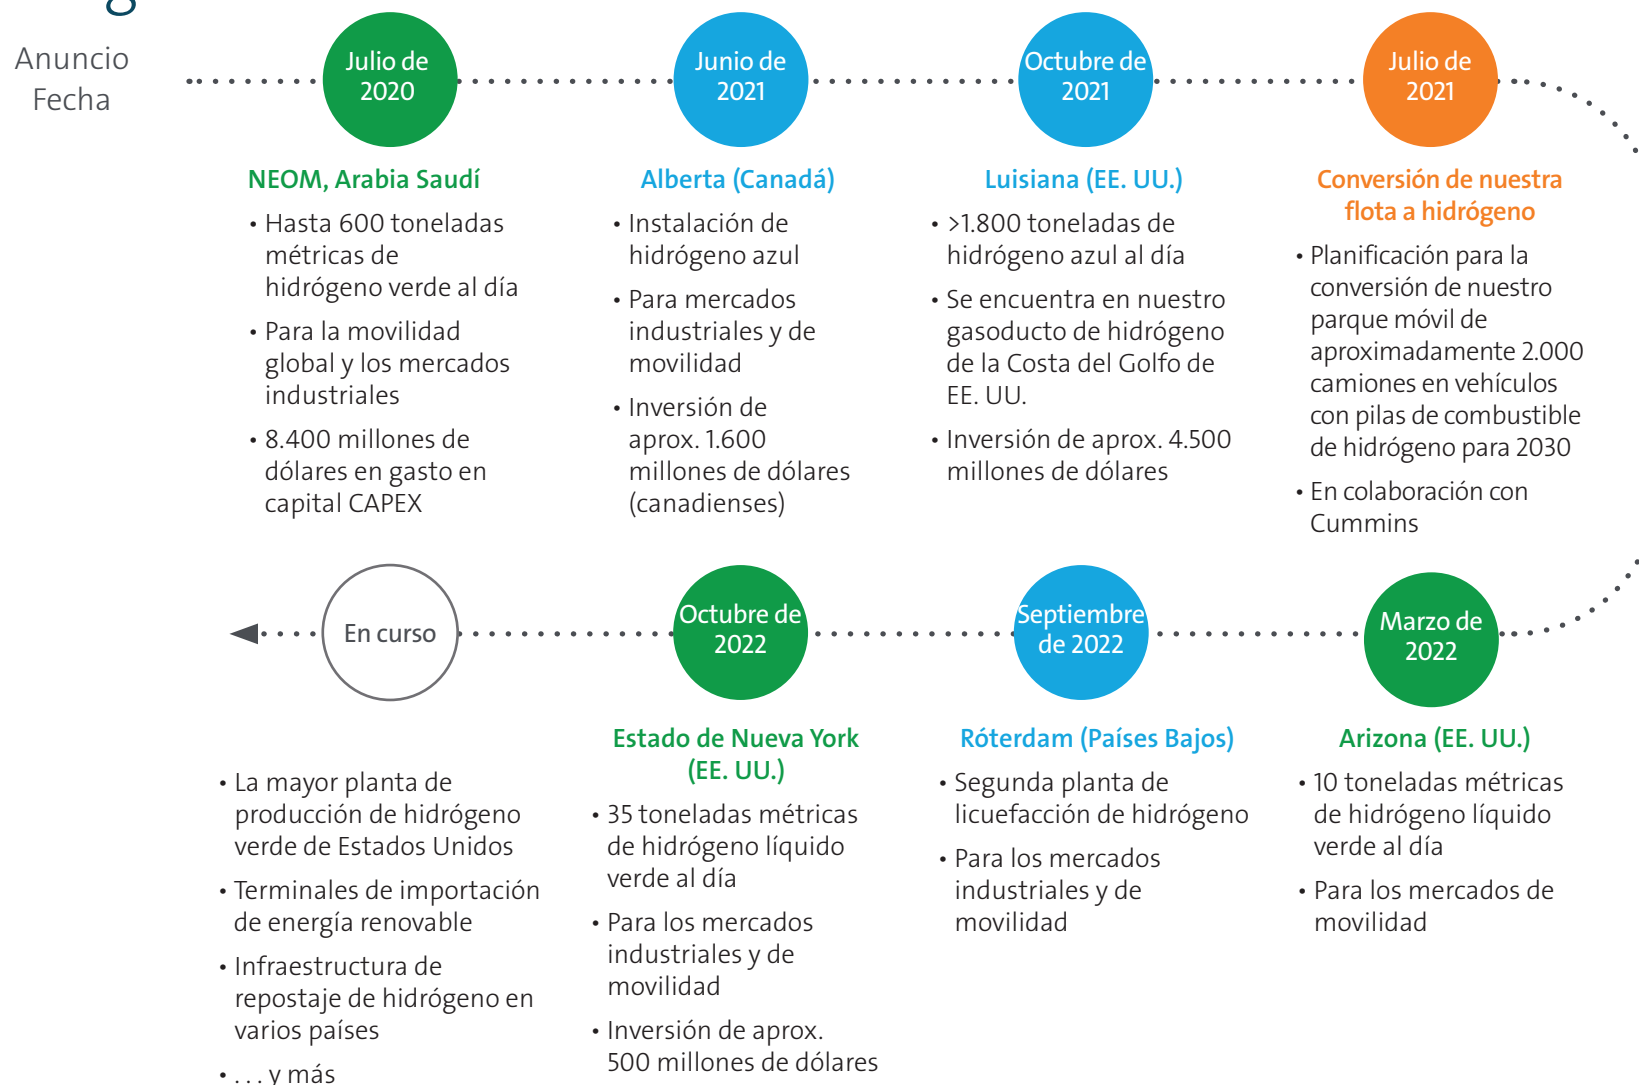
Anuncio
Fecha

Julio de 2020

NEOM, Arabia Saudí

• Hasta 600 toneladas métricas de hidrógeno verde al día
• Para la movilidad global y los mercados industriales
• 8.400 millones de dólares en gasto en capital CAPEX

Junio de 2021

Alberta (Canadá)

• Instalación de hidrógeno azul
• Para mercados industriales y de movilidad
• Inversión de aprox. 1.600 millones de dólares (canadienses)

Octubre de 2021

Luisiana (EE. UU.)

• >1.800 toneladas de hidrógeno azul al día
• Se encuentra en nuestro gasoducto de hidrógeno de la Costa del Golfo de EE. UU.
• Inversión de aprox. 4.500 millones de dólares

Julio de 2021

Conversión de nuestra flota a hidrógeno

• Planificación para la conversión de nuestro parque móvil de aproximadamente 2.000 camiones en vehículos con pilas de combustible de hidrógeno para 2030
• En colaboración con Cummins

En curso

• La mayor planta de producción de hidrógeno verde de Estados Unidos
• Terminales de importación de energía renovable
• Infraestructura de repostaje de hidrógeno en varios países
• . . . y más

Octubre de 2022

Estado de Nueva York (EE. UU.)

• 35 toneladas métricas de hidrógeno líquido verde al día
• Para los mercados industriales y de movilidad
• Inversión de aprox. 500 millones de dólares

Septiembre de 2022

Róterdam (Países Bajos)

• Segunda planta de licuefacción de hidrógeno
• Para los mercados industriales y de movilidad

Marzo de 2022

Arizona (EE. UU.)

• 10 toneladas métricas de hidrógeno líquido verde al día
• Para los mercados de movilidad